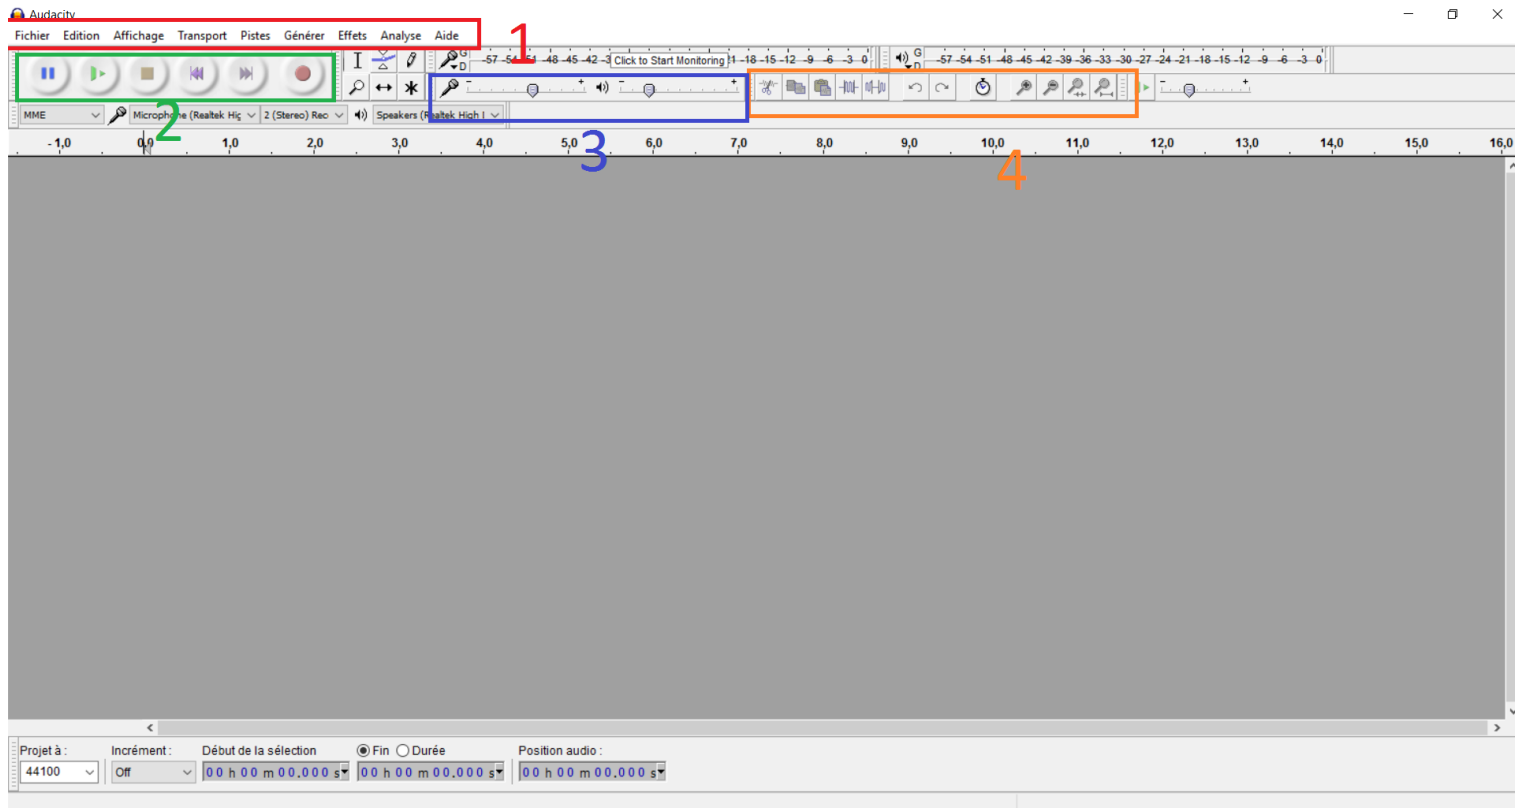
Audacity

Fichier Edition Affichage Transport Pistes Générer Effets Analyse Aide

1

G D -57 -54 -51 -48 -45 -42 -3 Click to Start Monitoring 1 -18 -15 -12 -9 -6 -3 0

G D -57 -54 -51 -48 -45 -42 -39 -36 -33 -30 -27 -24 -21 -18 -15 -12 -9 -6 -3 0

2

3

4

MME Microphone (Realtek Hig 2 (Stereo) Rec Speakers (Realtek High I

-1,0 0,0 1,0 2,0 3,0 4,0 5,0 6,0 7,0 8,0 9,0 10,0 11,0 12,0 13,0 14,0 15,0 16,0

Projet à : 44100 Incrément : Off Début de la sélection 00 h 00 m 00,000 s Fin Durée 00 h 00 m 00,000 s Position audio : 00 h 00 m 00,000 s